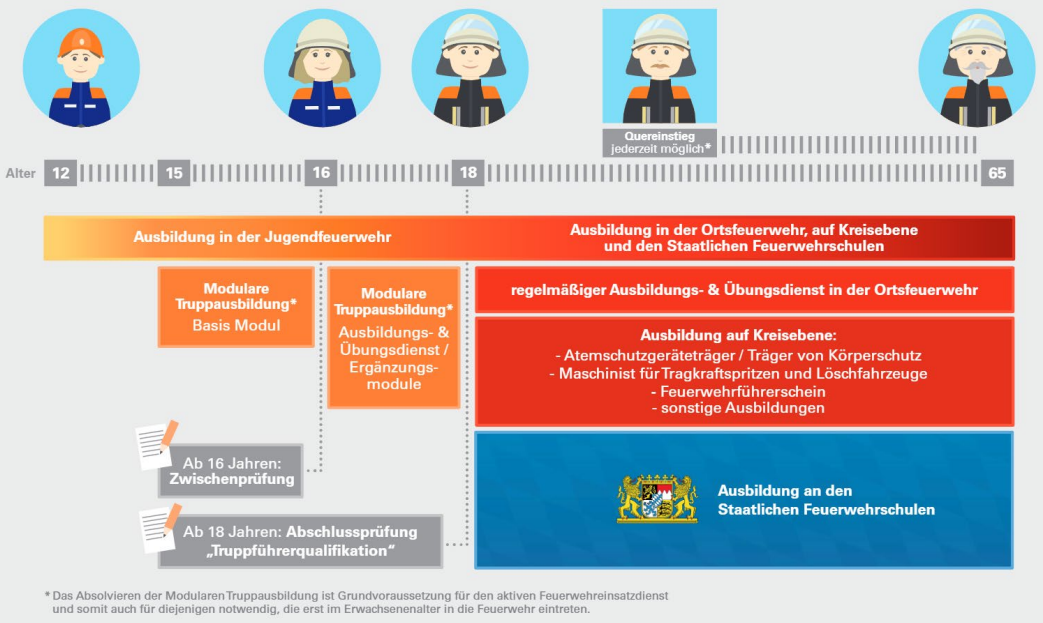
Quereinstieg jederzeit möglich*

Alter 12 15 16 18 65

Ausbildung in der Jugendfeuerwehr

Ausbildung in der Ortsfeuerwehr, auf Kreisebene und den Staatlichen Feuerwehrschulen

Modulare Truppausbildung* Basis Modul

Modulare Truppausbildung* Ausbildungs- & Übungsdienst / Ergänzungsmodule

regelmäßiger Ausbildungs- & Übungsdienst in der Ortsfeuerwehr

Ausbildung auf Kreisebene:
- Atemschutzgeräteträger / Träger von Körperschutz
- Maschinist für Tragkraftspritzen und Löschfahrzeuge
- Feuerwehrführerschein
- sonstige Ausbildungen

Ab 16 Jahren: Zwischenprüfung

Ausbildung an den Staatlichen Feuerwehrschulen

Ab 18 Jahren: Abschlussprüfung „Truppführerqualifikation"

* Das Absolvieren der Modularen Truppausbildung ist Grundvoraussetzung für den aktiven Feuerwehreinsatzdienst und somit auch für diejenigen notwendig, die erst im Erwachsenenalter in die Feuerwehr eintreten.